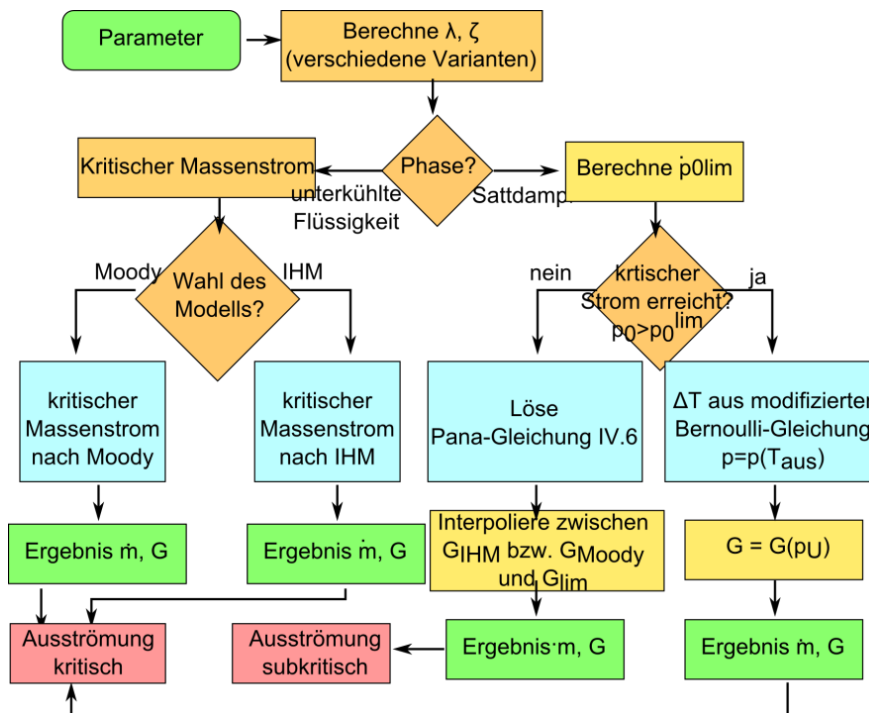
Parameter

Berechne λ, ζ (verschiedene Varianten)

Phase?

Kritischer Massenstrom

unterkühlte Flüssigkeit

Sattdampf

Berechne $\dot{p}0lim$

Wahl des Modells?

Moody

IHM

krtischer Strom erreicht? $p_0 > p_0^{lim}$

nein

ja

kritischer Massenstrom nach Moody

kritischer Massenstrom nach IHM

Löse Pana-Gleichung IV.6

ΔT aus modifizierter Bernoulli-Gleichung $p=p(T_{aus})$

Ergebnis $\dot{m}$, G

Ergebnis $\dot{m}$, G

Interpoliere zwischen $G_{IHM}$ bzw. $G_{Moody}$ und $G_{lim}$

$G = G(p_U)$

Ausströmung kritisch

Ausströmung subkritisch

Ergebnis $\dot{m}$, G

Ergebnis $\dot{m}$, G